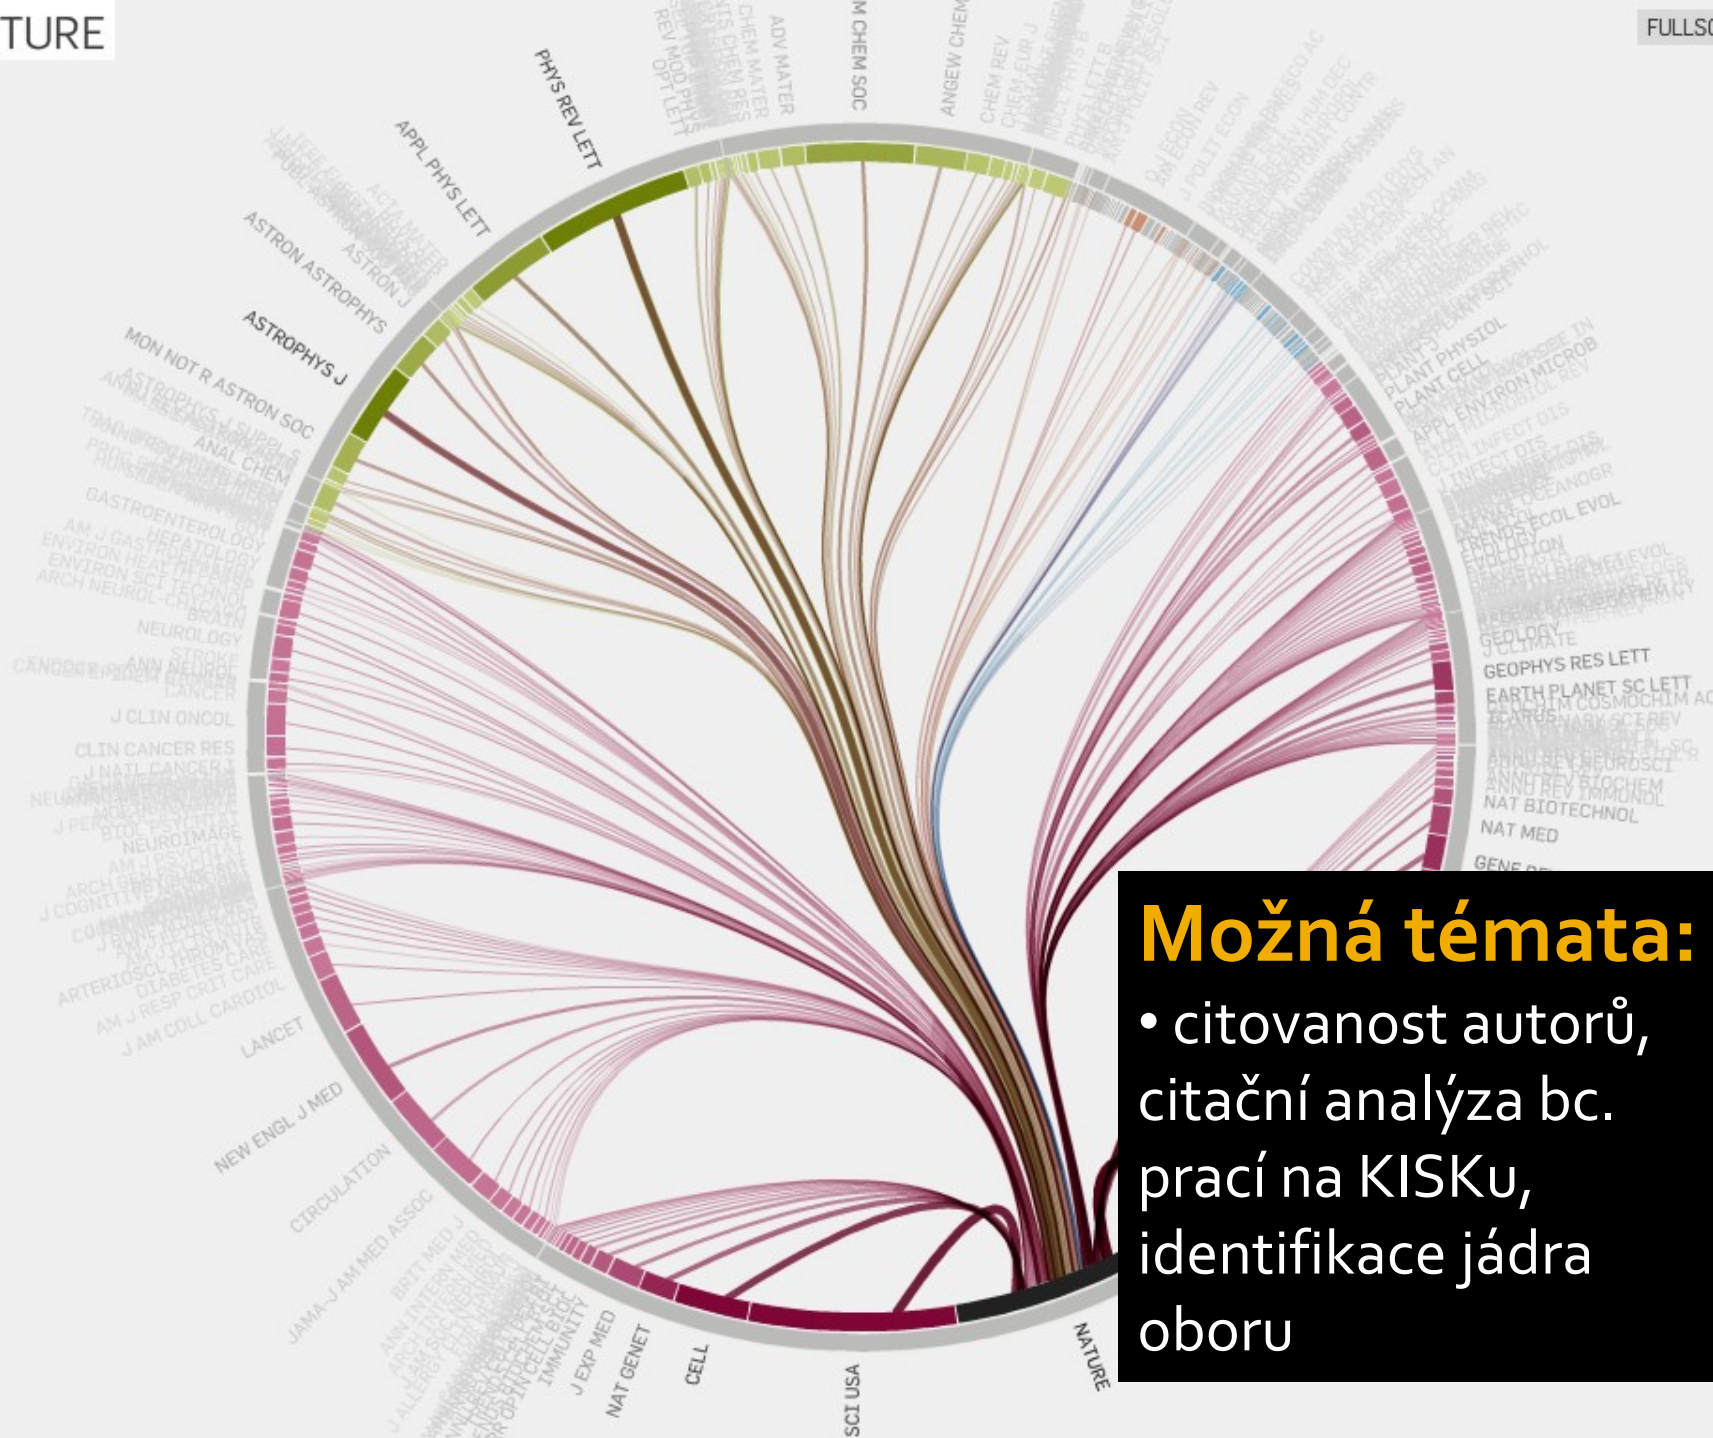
TURE

FULLSC

PHYS REV LETT

APPL PHYS LETT

ASTRON ASTROPHYS

ASTROPHYS J

MON NOT R ASTRON SOC

ANAL CHEM

GASTROENTEROLOGY

HEPATOLOGY

ENVIRON SCI TECHNOL

NEUROLOGY

STROKE

CANCER

J CLIN ONCOL

CLIN CANCER RES

J NATL CANCER I

NEUROIMAGE

AM J PSYCHIAT

DIABETES CARE

AM J RESP CRIT CARE

J AM COLL CARDIOL

LANCET

NEW ENGL J MED

CIRCULATION

JAMA-J AM MED ASSOC

BRIT MED J

IMMUNITY

J EXP MED

NAT GENET

CELL

SCI USA

NATURE

ADV MATER

CHEM MATER

M CHEM SOC

ANGEW CHEM

CHEM REV

J POLIT ECON

PLANT PHYSIOL

PLANT CELL

APPL ENVIRON MICROB

J INFECT DIS

TRENDS ECOL EVOL

EVOLUTION

GEOLOGY

J CLIMATE

GEOPHYS RES LETT

EARTH PLANET SC LETT

GEOCHIM COSMOCHIM AC

ICARUS

ANNU REV NEUROSCI

ANNU REV BIOCHEM

ANNU REV IMMUNOL

NAT BIOTECHNOL

NAT MED

GENE

Možná témata:

• citovanost autorů, citační analýza bc. prací na KISKu, identifikace jádra oboru